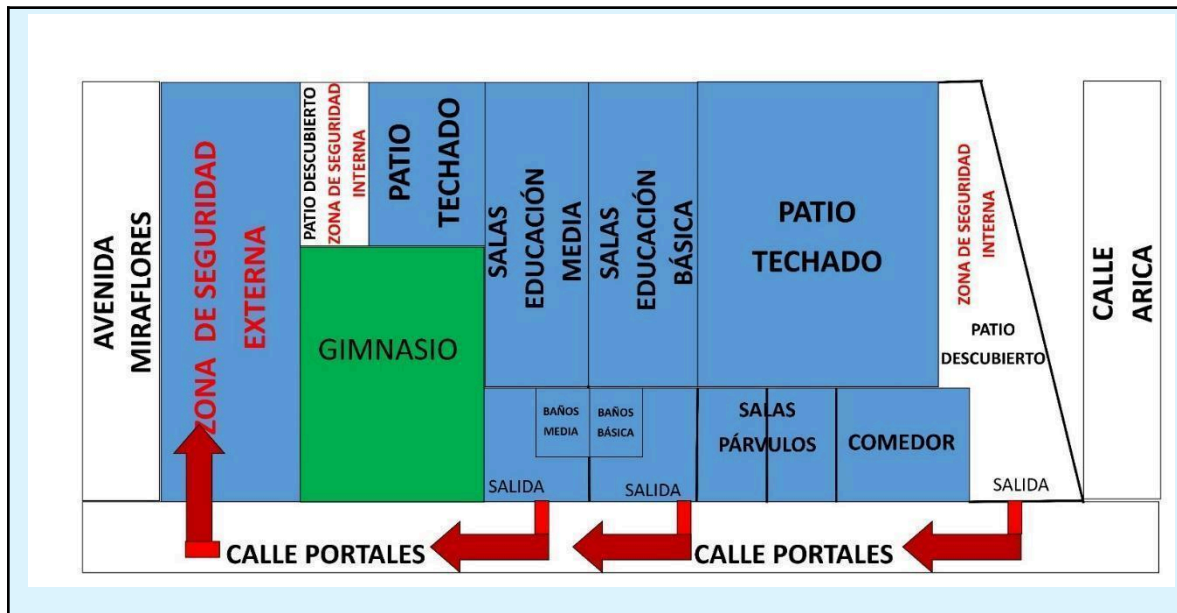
AVENIDA MIRAFLORES

ZONA DE SEGURIDAD EXTERNA

PATIO DESCUBIERTO
ZONA DE SEGURIDAD INTERNA

PATIO TECHADO

GIMNASIO

SALAS EDUCACIÓN MEDIA

SALAS EDUCACIÓN BÁSICA

PATIO TECHADO

ZONA DE SEGURIDAD INTERNA

PATIO DESCUBIERTO

CALLE ARICA

BAÑOS MEDIA

BAÑOS BÁSICA

SALAS PÁRVULOS

COMEDOR

SALIDA

SALIDA

SALIDA

CALLE PORTALES

CALLE PORTALES